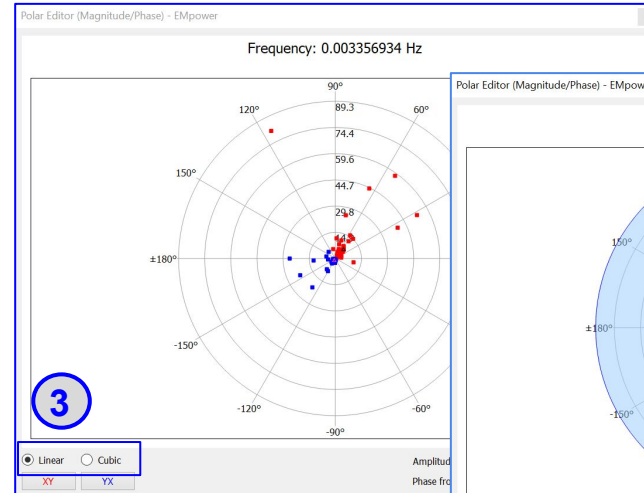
Polar Editor (Magnitude/Phase) - EMpower

Frequency: 0.003356934 Hz

90°
120°
60°
89.3
74.4
59.6
44.7
29.8
14.9
150°
±180°
-150°
-120°
-60°
-90°

3

Linear
Cubic

XY
YX

Amplitud
Phase fro

Polar Editor (Magnitude/Phase) - EMpow

150°
±180°
-150°